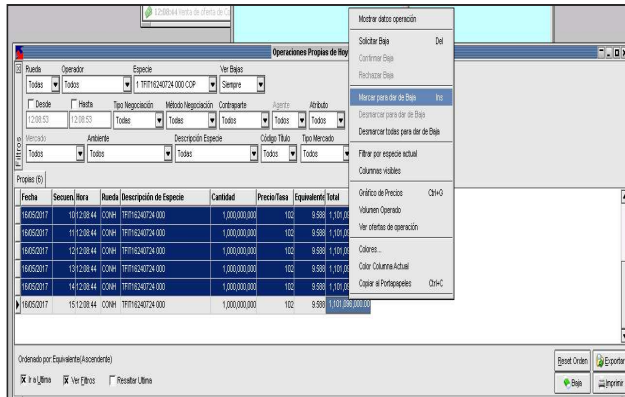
12:08:44 Venta de oferta de

Operaciones Propias de Hoy

Rueda: Todas
Operador: Todos
Especie: 1 TFIT16240724 000 COP
Ver Bajas: Siempre
Desde: 12:08:53
Hasta: 12:08:53
Tipo Negociación: Todas
Método Negociación: Todas
Contraparte: Todos
Agente: Todos
Atributo: Todos
Mercado: Todos
Ambiente: Todos
Descripción Especie: Todas
Código Título: Todos
Tipo Mercado: Todos

Filtros

Propias (6)

| Fecha | Secuen. | Hora | Rueda | Descripción de Especie | Cantidad | Precio/Tasa | Equivalente | Total |
|---|---|---|---|---|---|---|---|---|
| 16/05/2017 | 10 | 12:08:44 | CONH | TFIT16240724 000 | 1,000,000,000 | 102 | 9.588 | 1,101, |
| 16/05/2017 | 11 | 12:08:44 | CONH | TFIT16240724 000 | 1,000,000,000 | 102 | 9.588 | 1,101, |
| 16/05/2017 | 12 | 12:08:44 | CONH | TFIT16240724 000 | 1,000,000,000 | 102 | 9.588 | 1,101, |
| 16/05/2017 | 13 | 12:08:44 | CONH | TFIT16240724 000 | 1,000,000,000 | 102 | 9.588 | 1,101, |
| 16/05/2017 | 14 | 12:08:44 | CONH | TFIT16240724 000 | 1,000,000,000 | 102 | 9.588 | 1,101, |
| 16/05/2017 | 15 | 12:08:44 | CONH | TFIT16240724 000 | 1,000,000,000 | 102 | 9.588 | 1,101,090,000.00 |

Mostrar datos operación
Solicitar Baja Del
Confirmar Baja
Rechazar Baja
Marcar para dar de Baja Ins
Desmarcar para dar de Baja
Desmarcar todas para dar de Baja
Filtrar por especie actual
Columnas visibles
Gráfico de Precios Ctrl+G
Volumen Operado
Ver ofertas de operación
Colores...
Color Columna Actual
Copiar al Portapapeles Ctrl+C

Ordenado por: Equivalente(Ascendente)

Ir a Ultima
Ver Filtros
Resaltar Ultima

Reset Orden
Exportar
Baja
Imprimir